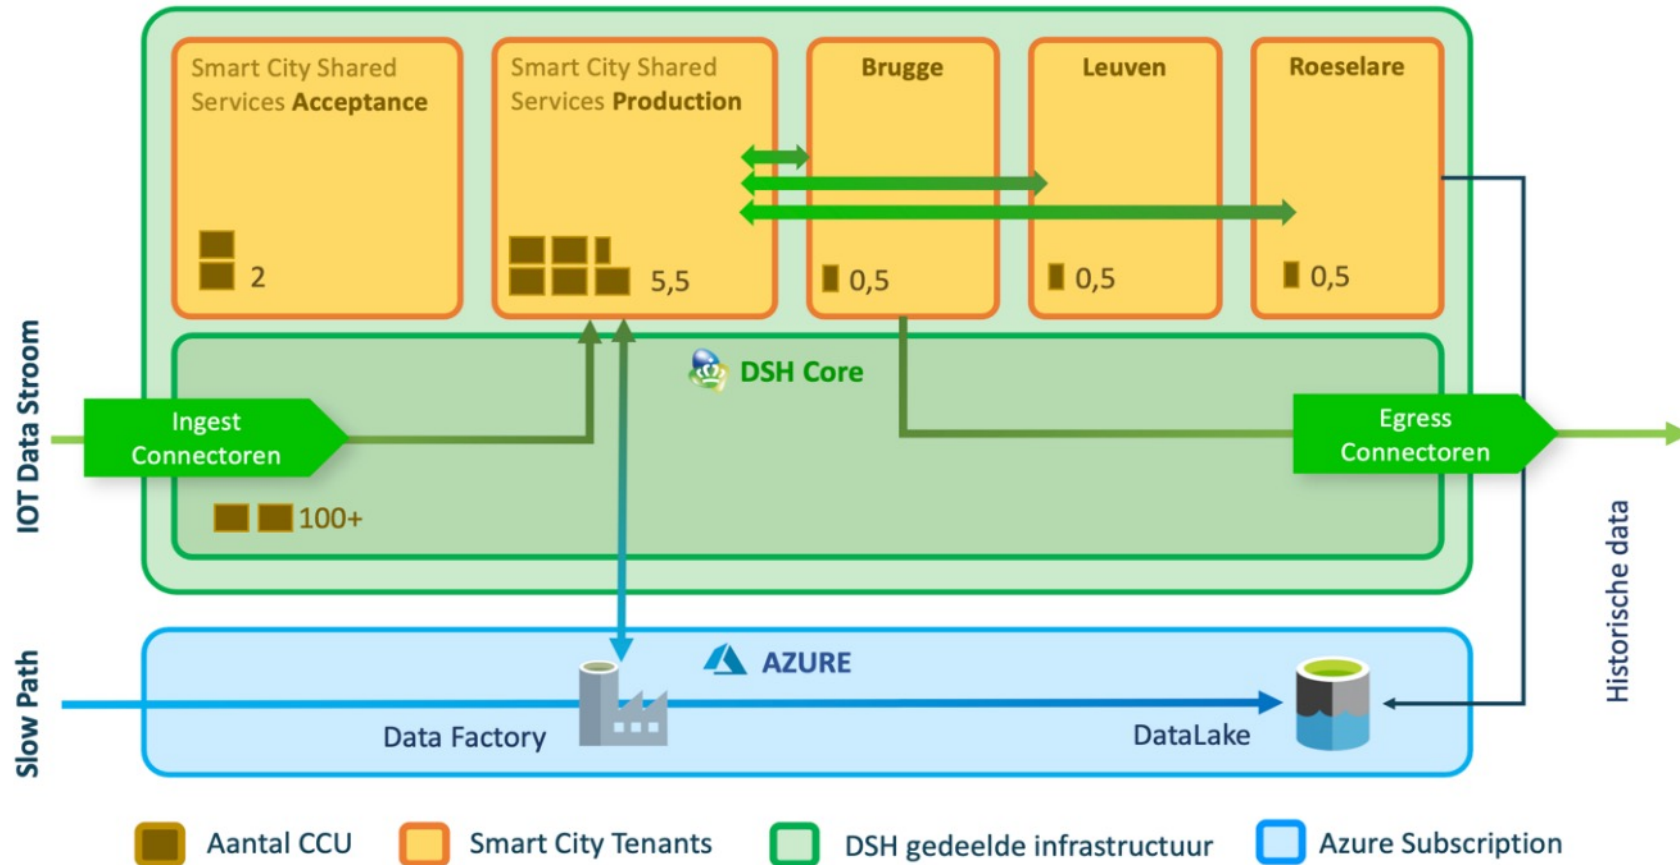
Smart City Shared Services Acceptance

2

Smart City Shared Services Production

5,5

Brugge

0,5

Leuven

0,5

Roeselare

0,5

IOT Data Stroom

Ingest Connectoren

DSH Core

Egress Connectoren

100+

Historische data

Slow Path

AZURE

Data Factory

DataLake

Aantal CCU

Smart City Tenants

DSH gedeelde infrastructuur

Azure Subscription